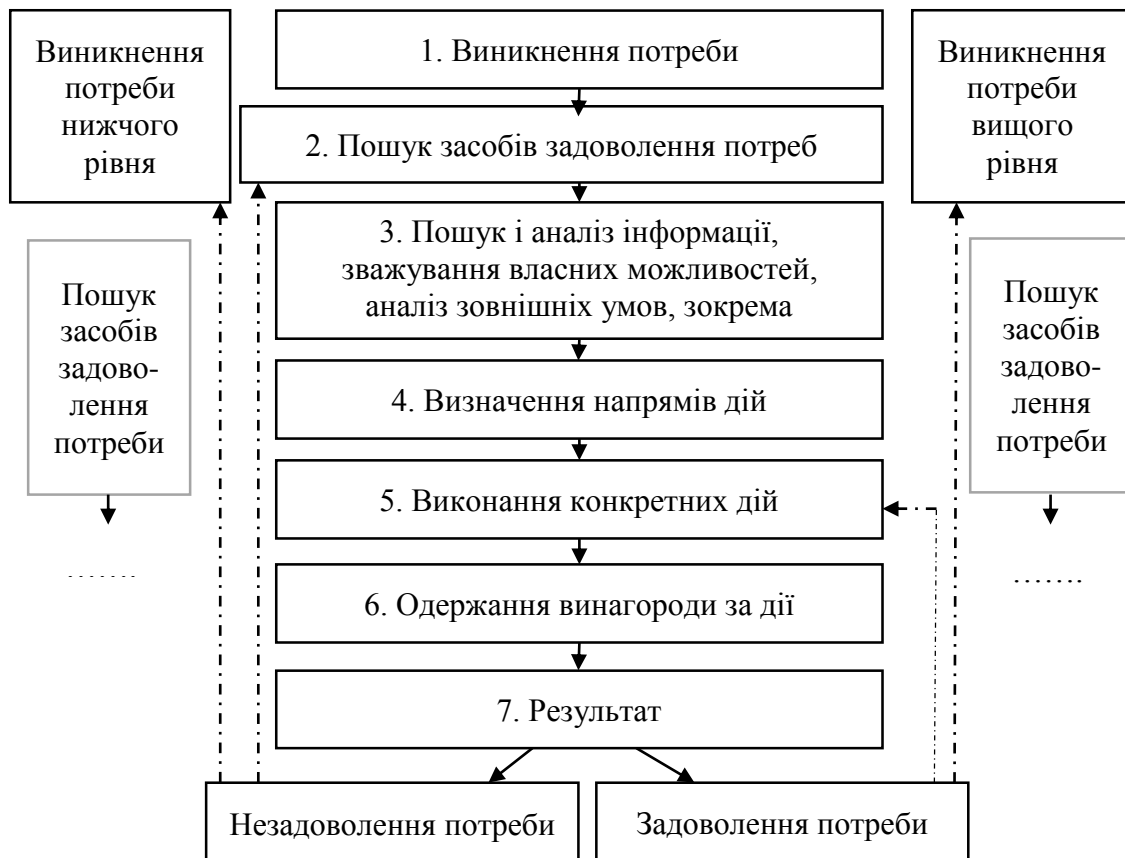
Виникнення потреби нижчого рівня

1. Виникнення потреби

Виникнення потреби вищого рівня

2. Пошук засобів задоволення потреб

3. Пошук і аналіз інформації, зважування власних можливостей, аналіз зовнішніх умов, зокрема

Пошук засобів задоволення потреби

Пошук засобів задоволення потреби

4. Визначення напрямів дій

5. Виконання конкретних дій

.......

.......

6. Одержання винагороди за дії

7. Результат

Незадоволення потреби

Задоволення потреби